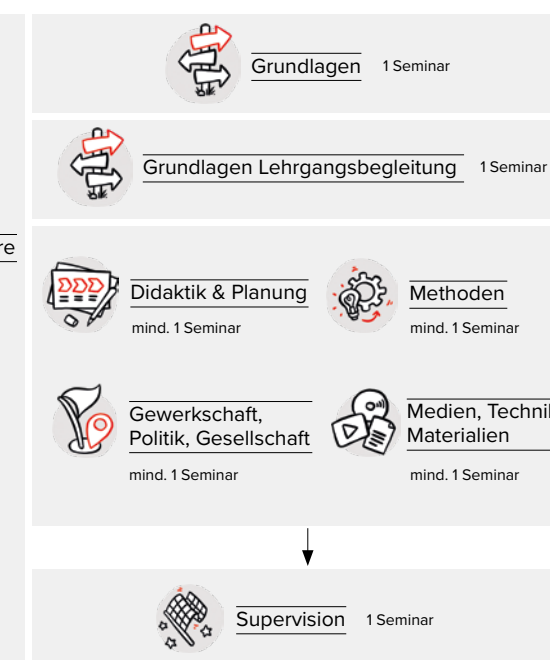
Grundlagen 1 Seminar

Grundlagen Lehrgangsbegleitung 1 Seminar

re

Didaktik & Planung
mind. 1 Seminar

Methoden
mind. 1 Seminar

Gewerkschaft, Politik, Gesellschaft
mind. 1 Seminar

Medien, Technik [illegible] Materialien
mind. 1 Seminar

Supervision 1 Seminar